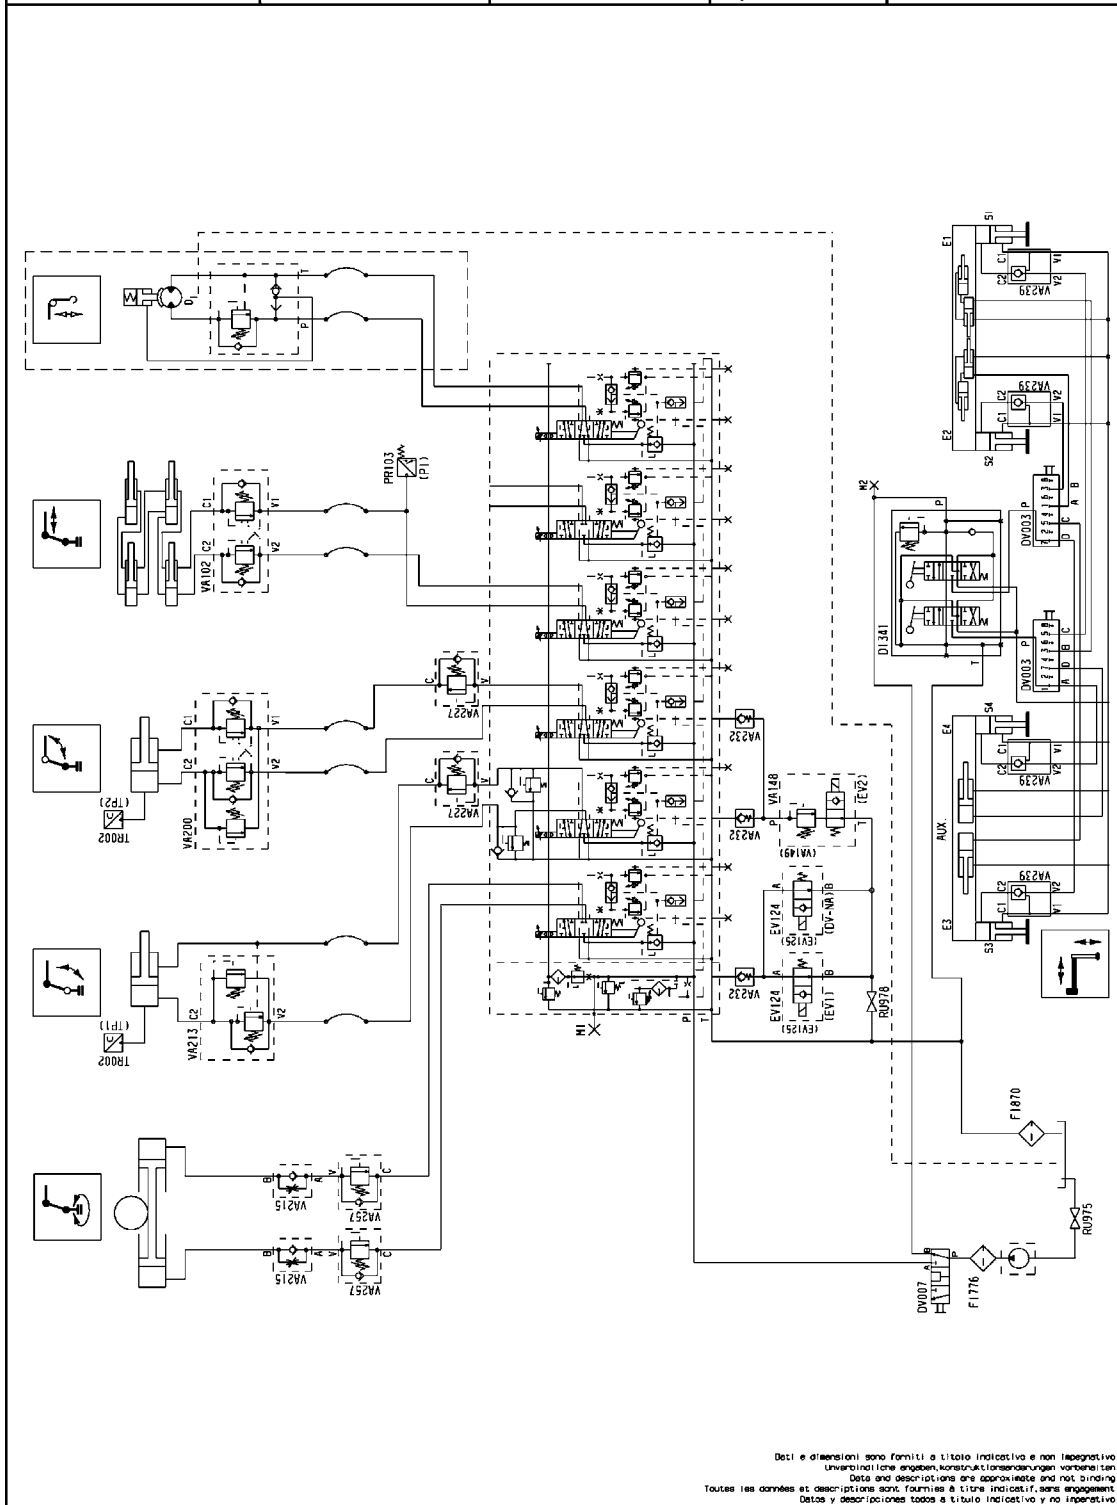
D
T
P
PR103
(P1)
C1
C2
V1
V2
VA102
C
V
VA227
C1
C2
V1
V2
VA200
(TP2)
TR002
C
V
VA227
C2
V2
VA213
(TP1)
TR002
B
A
VA215
V
C
VA257
B
A
VA215
V
C
VA257
M1
P
T
VA232
VA232
VA232
VA148
(VA149)
(EV2)
P
T
EV124
(EV125)
(DV-NA)B
A
EV124
(EV125)
(EV1)
A
B
RU978
F1870
RU975
DV007
A
B
P
F1776
M2
P
DI341
T
DV003
P
C
A
B
D
DV003
P
C
D
A
B
E1
S1
C1
C2
V1
V2
VA239
E2
S2
C1
C2
V1
V2
VA239
E4
S4
C1
C2
V1
V2
VA239
AUX.
E3
S3
C1
C2
V1
V2
VA239

Dati e dimensioni sono forniti a titolo indicativo e non impegnativo
Unverbindliche angaben,konstruktionsanderungen vorbehalten
Data and descriptions are approximate and not binding
Toutes les données et descriptions sont fournies à titre indicatif,sans engagement
Datos y descripciones todos a titulo indicativo y no imperativo